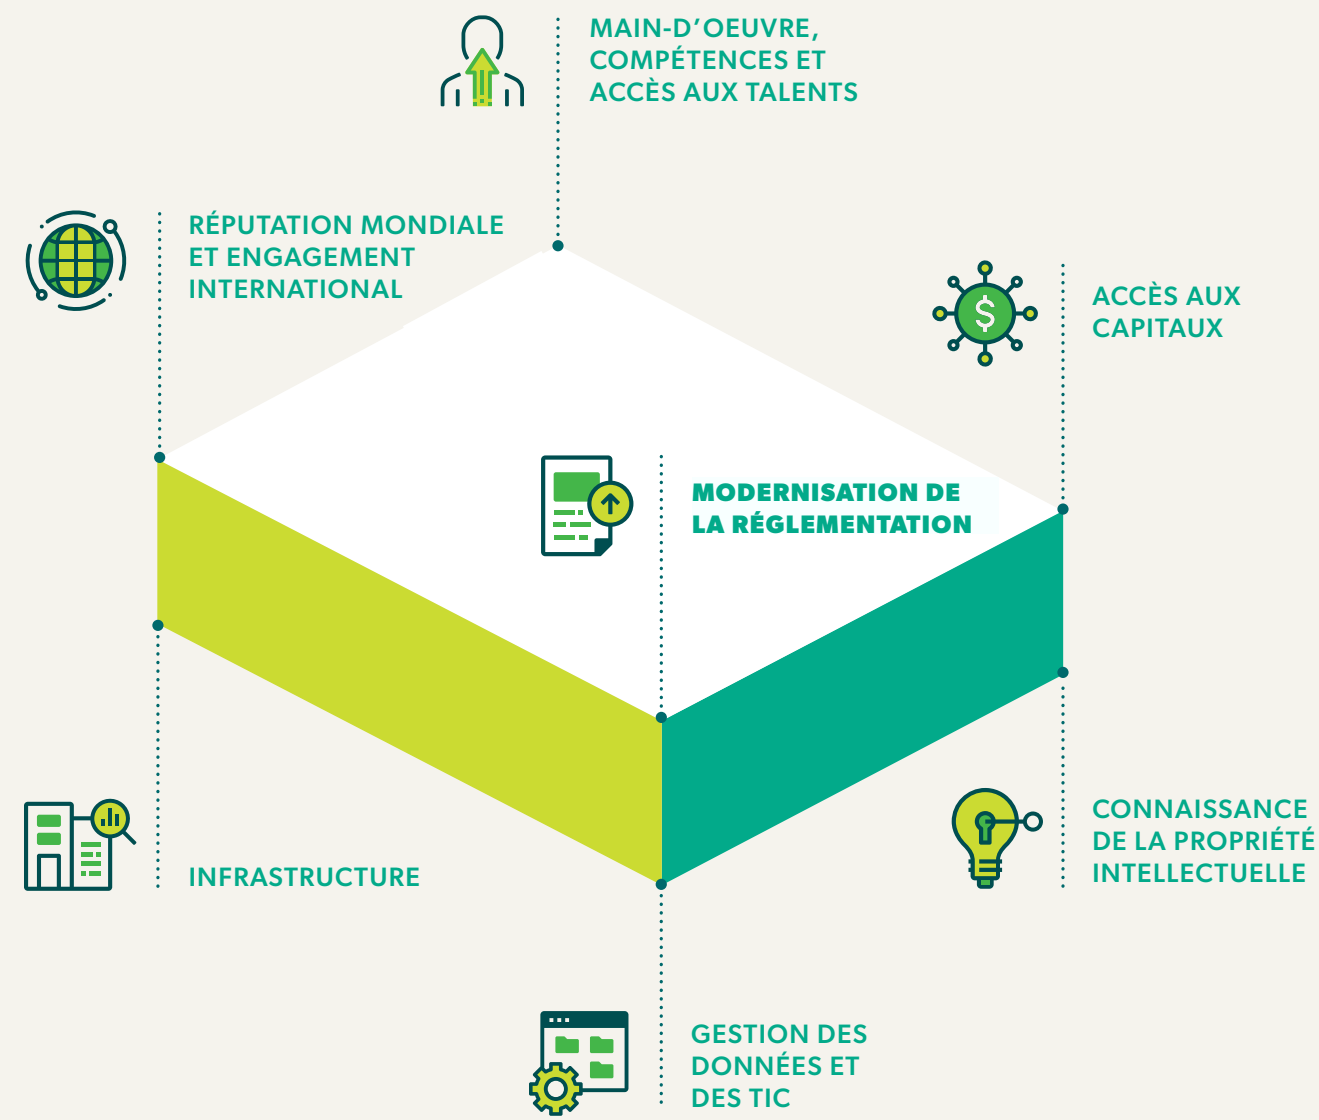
MAIN-D’OEUVRE, COMPÉTENCES ET ACCÈS AUX TALENTS

RÉPUTATION MONDIALE ET ENGAGEMENT INTERNATIONAL

ACCÈS AUX CAPITAUX

MODERNISATION DE LA RÉGLEMENTATION

$

INFRASTRUCTURE

CONNAISSANCE DE LA PROPRIÉTÉ INTELLECTUELLE

GESTION DES DONNÉES ET DES TIC